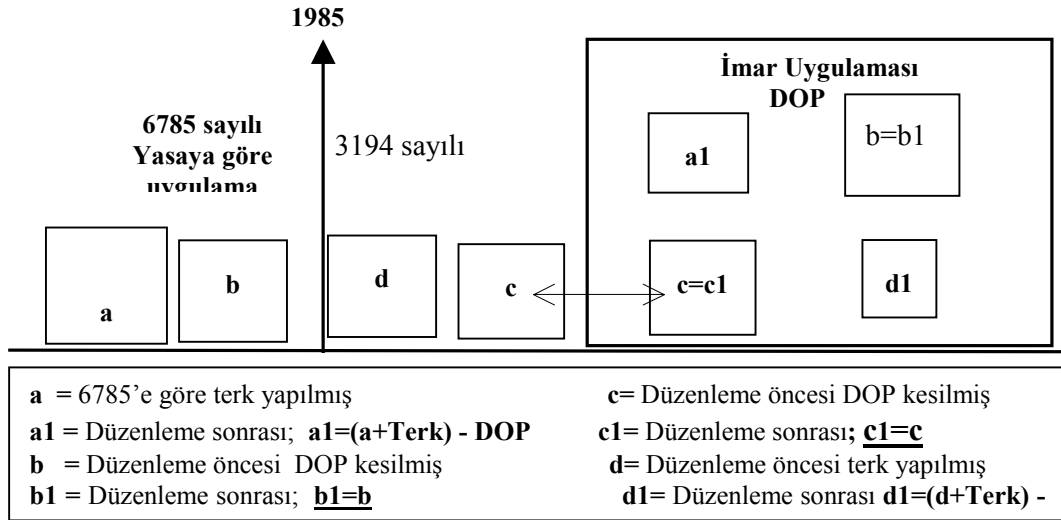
1985

6785 sayılı Yasaya göre uygulama

3194 sayılı

İmar Uygulaması DOP

a1

b=b1

a

b

d

c

c=c1

d1

**a** = 6785'e göre terk yapılmış
**a1** = Düzenleme sonrası; **a1=(a+Terk) - DOP**
**b** = Düzenleme öncesi DOP kesilmiş
**b1** = Düzenleme sonrası; **b1=b**

**c**= Düzenleme öncesi DOP kesilmiş
**c1**= Düzenleme sonrası**; c1=c**
**d**= Düzenleme öncesi terk yapılmış
**d1**= Düzenleme sonrası **d1=(d+Terk) -**